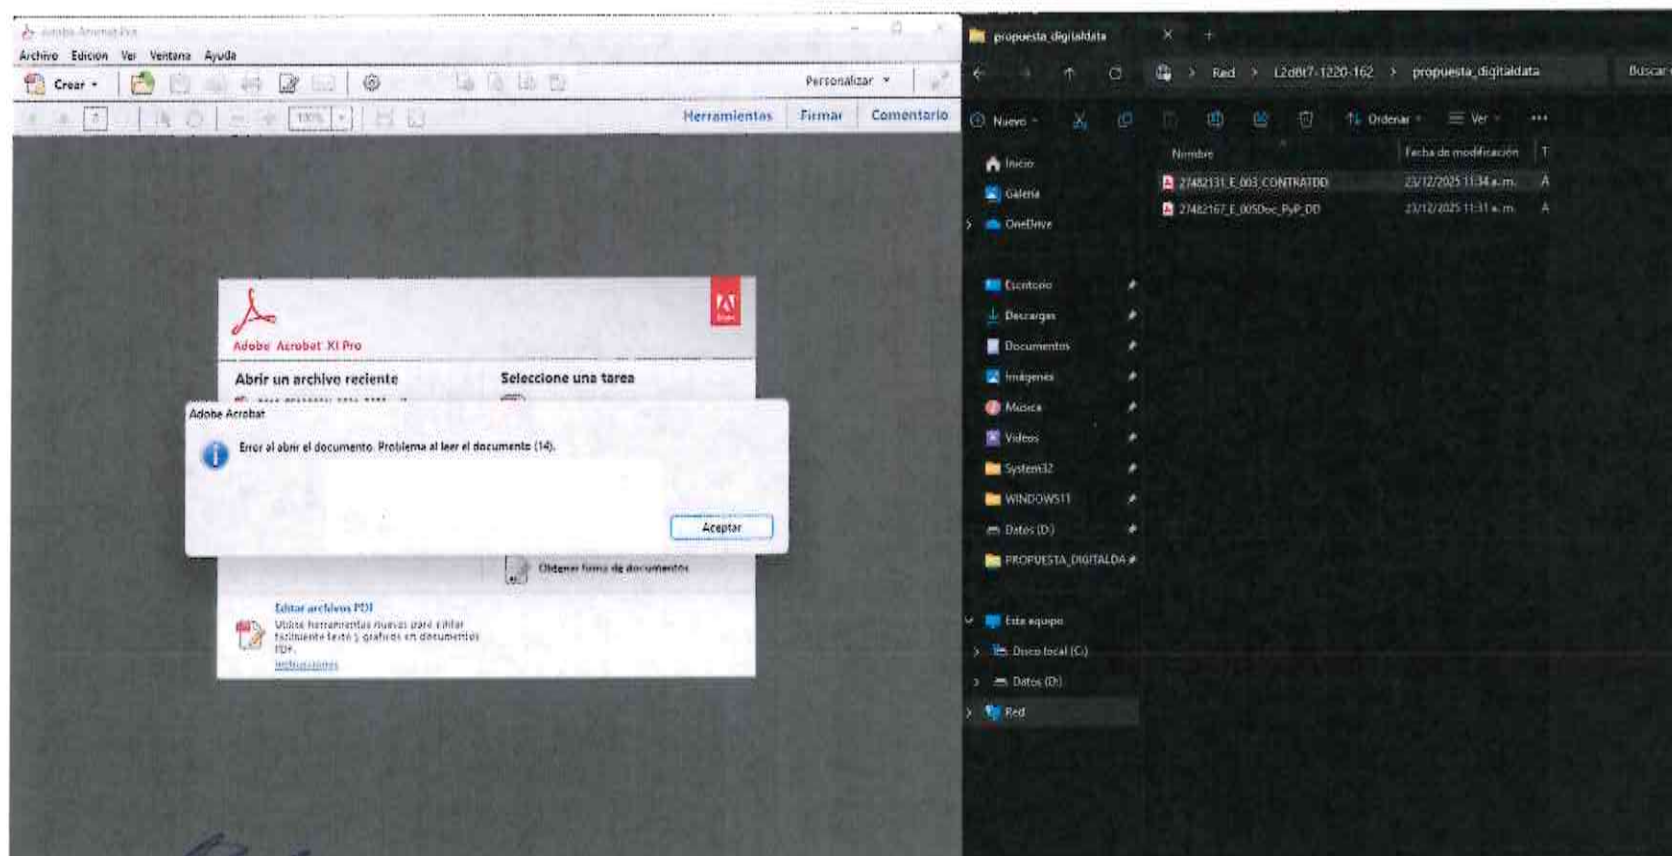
Adobe Acrobat Pro

Archivo Edición Ver Ventana Ayuda

Crear

Personalizar

100%

Herramientas Firmar Comentario

Adobe Acrobat XI Pro

Abrir un archivo reciente

Seleccione una tarea

Adobe Acrobat

Error al abrir el documento. Problema al leer el documento (14).

Aceptar

Obtener firma de documentos

Editar archivos PDF

Utilice herramientas nuevas para editar fácilmente texto y gráficos en documentos PDF.

Instrucciones

propuesta_digitaldata

Red > L2d6t7-1220-162 > propuesta_digitaldata

Buscar

Nuevo

Ordenar

Ver

Inicio

Galería

OneDrive

Escritorio

Descargas

Documentos

Imágenes

Música

Videos

System32

WINDOWS11

Datos (D:)

PROPUESTA_DIGITALDA

Este equipo

Disco local (C:)

Datos (D:)

Red

| Nombre | Fecha de modificación | T |
|---|---|---|
| 27482131_E_003_CONTRATDD | 23/12/2025 11:34 a.m. | A |
| 27482167_E_005Doc_PyP_DD | 23/12/2025 11:31 a.m. | A |